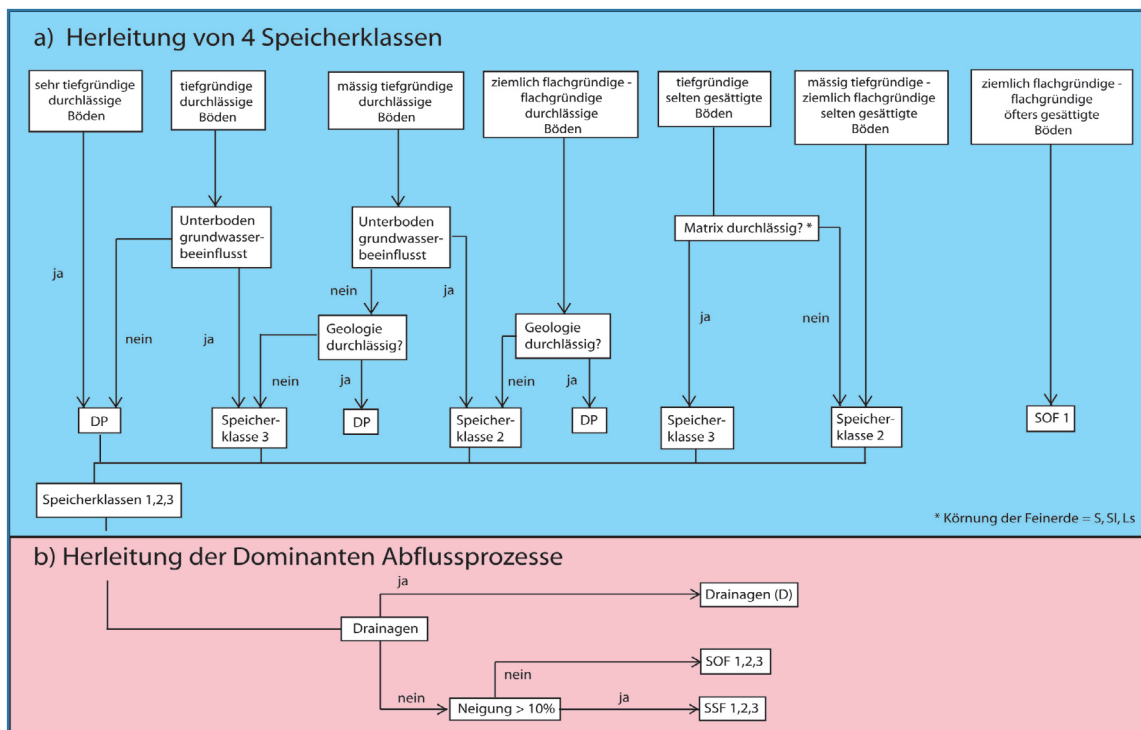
a) Herleitung von 4 Speicherklassen

sehr tiefgründige durchlässige Böden

tiefgründige durchlässige Böden

mässig tiefgründige durchlässige Böden

ziemlich flachgründige - flachgründige durchlässige Böden

tiefgründige selten gesättigte Böden

mässig tiefgründige - ziemlich flachgründige selten gesättigte Böden

ziemlich flachgründige - flachgründige öfters gesättigte Böden

Unterboden grundwasserbeeinflusst

Unterboden grundwasserbeeinflusst

Matrix durchlässig? *

ja

nein

ja

nein

ja

Geologie durchlässig?

Geologie durchlässig?

ja

nein

nein

ja

nein

ja

nein

ja

DP

Speicherklasse 3

DP

Speicherklasse 2

DP

Speicherklasse 3

Speicherklasse 2

SOF 1

Speicherklassen 1,2,3

* Körnung der Feinerde = S, Sl, Ls

b) Herleitung der Dominanten Abflussprozesse

ja

Drainagen (D)

Drainagen

nein

SOF 1,2,3

nein

Neigung > 10%

ja

SSF 1,2,3